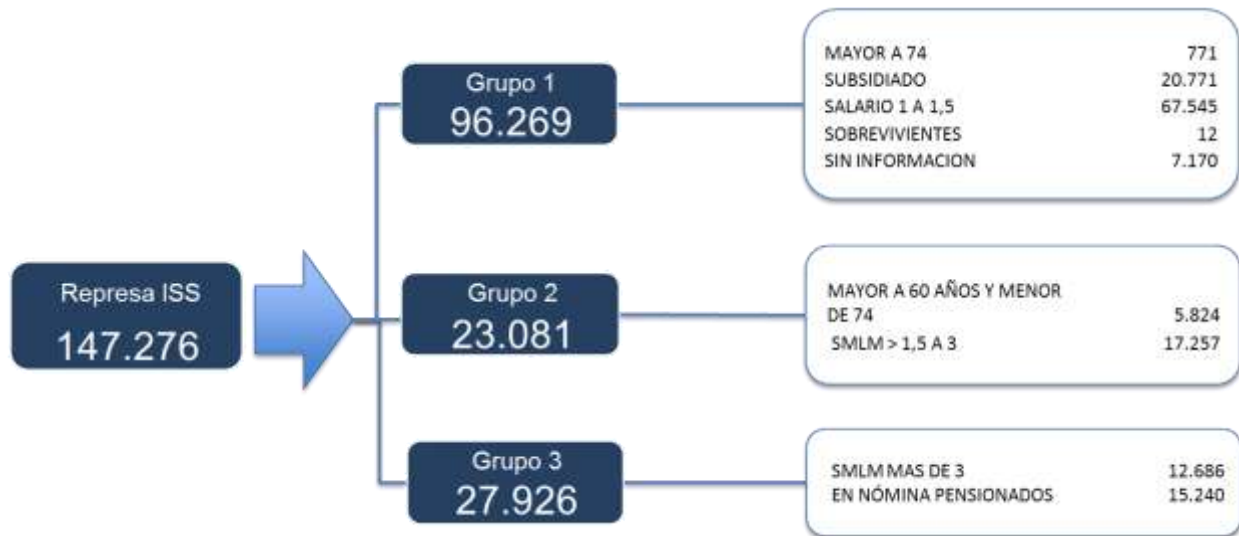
Represa ISS
147.276

Grupo 1
96.269

| | |
|---|---|
| MAYOR A 74 | 771 |
| SUBSIDIADO | 20.771 |
| SALARIO 1 A 1,5 | 67.545 |
| SOBREVIVIENTES | 12 |
| SIN INFORMACION | 7.170 |

Grupo 2
23.081

| | |
|---|---|
| MAYOR A 60 AÑOS Y MENOR DE 74 | 5.824 |
| SMLM > 1,5 A 3 | 17.257 |

Grupo 3
27.926

| | |
|---|---|
| SMLM MAS DE 3 | 12.686 |
| EN NÓMINA PENSIONADOS | 15.240 |